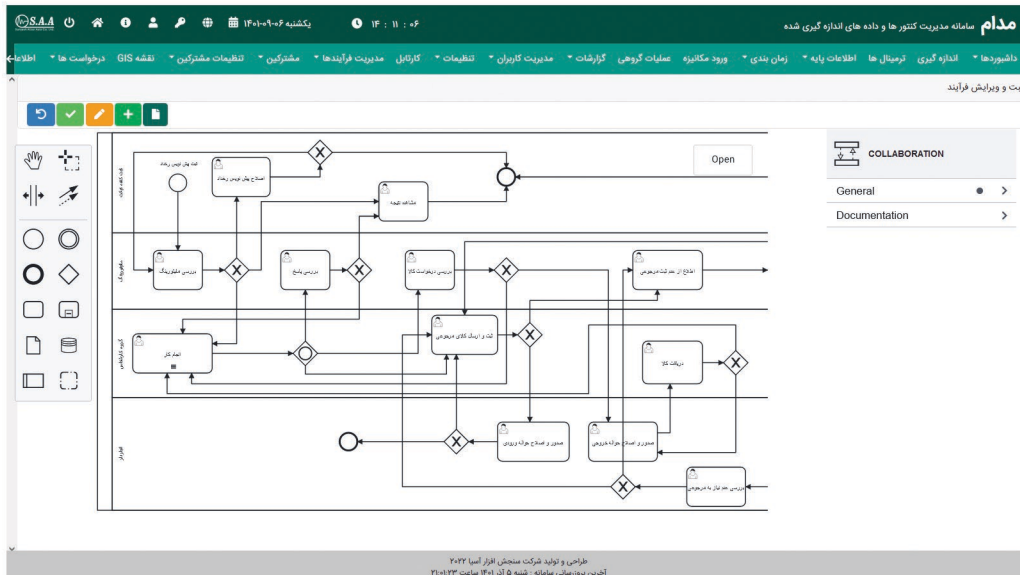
مدام سامانه مدیریت کنتور ها و داده های اندازه گیری شده

S.A.A یکشنبه ۱۴۰۱-۰۹-۰۶ ۱۴ : ۱۱ : ۰۶

داشبوردها اندازه گیری ترمینال ها اطلاعات پایه زمان بندی ورود مکانیزه عملیات گروهی گزارشات مدیریت کاربران تنظیمات کارتابل مدیریت فرآیندها مشترکین تنظیمات مشترکین نقشه GIS درخواست ها اطلاعات

ثبت و ویرایش فرآیند

Open

COLLABORATION

General

Documentation

ثبت پیش نویس رخداد

اصلاح پیش نویس رخداد

مشاهده نتیجه

بررسی مانیتورینگ

بررسی پاسخ

بررسی درخواست کالا

اطلاع از عدم ثبت درخواست

ثبت و ارسال کالای درخواستی

انجام کار

دریافت کالا

صدور و اصلاح حواله ورودی

صدور و اصلاح حواله خروجی

بررسی عدم نیاز به درخواست

طراحی و تولید شرکت سنجش افزار آسیا ۲۰۲۲
آخرین بروزرسانی سامانه : شنبه ۵ آذر ۱۴۰۱ ساعت ۲۱:۰۱:۲۳